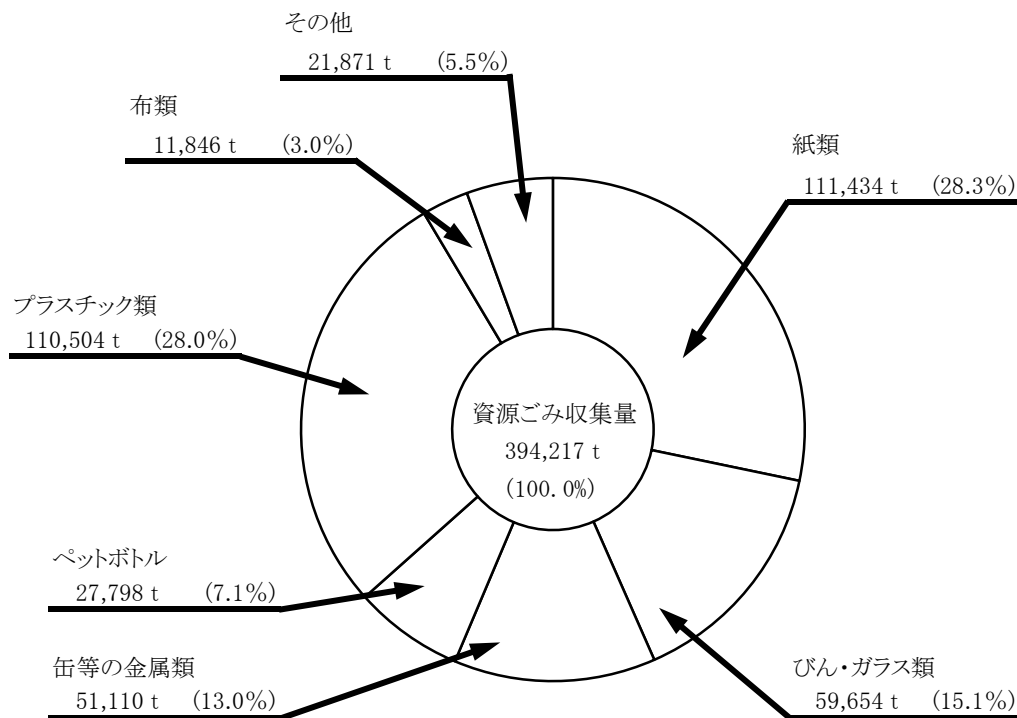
その他
21,871 t　(5.5%)

布類
11,846 t　(3.0%)

紙類
111,434 t　(28.3%)

プラスチック類
110,504 t　(28.0%)

資源ごみ収集量
394,217 t
(100. 0%)

ペットボトル
27,798 t　(7.1%)

缶等の金属類
51,110 t　(13.0%)

びん・ガラス類
59,654 t　(15.1%)